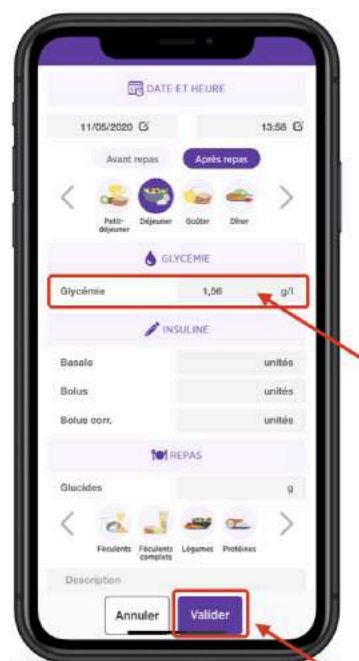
DATE ET HEURE

11/05/2020

13:58

Avant repas

Après repas

Petit-déjeuner

Déjeuner

Goûter

Dîner

GLYCÉMIE

Glycémie

1,56

g/l

INSULINE

Basale

unités

Bolus

unités

Bolus corr.

unités

REPAS

Glucides

g

Féculents

Féculents complets

Légumes

Protéines

Description

Annuler

Valider